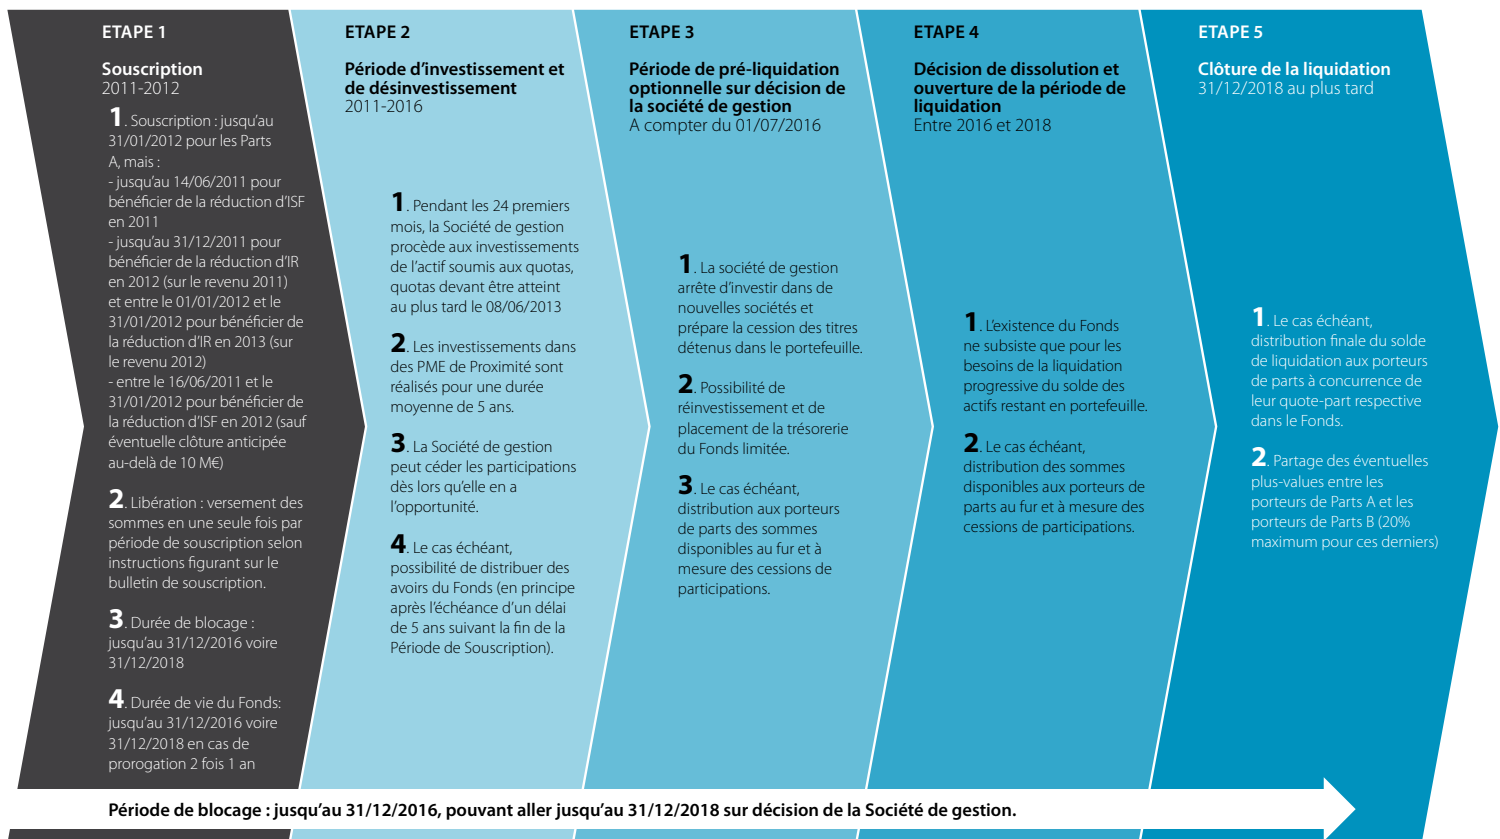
ETAPE 1

Souscription
2011-2012

1. Souscription : jusqu'au 31/01/2012 pour les Parts A, mais :
- jusqu'au 14/06/2011 pour bénéficier de la réduction d'ISF en 2011
- jusqu'au 31/12/2011 pour bénéficier de la réduction d'IR en 2012 (sur le revenu 2011) et entre le 01/01/2012 et le 31/01/2012 pour bénéficier de la réduction d'IR en 2013 (sur le revenu 2012)
- entre le 16/06/2011 et le 31/01/2012 pour bénéficier de la réduction d'ISF en 2012 (sauf éventuelle clôture anticipée au-delà de 10 M€)

2. Libération : versement des sommes en une seule fois par période de souscription selon instructions figurant sur le bulletin de souscription.

3. Durée de blocage : jusqu'au 31/12/2016 voire 31/12/2018

4. Durée de vie du Fonds: jusqu'au 31/12/2016 voire 31/12/2018 en cas de prorogation 2 fois 1 an

ETAPE 2

Période d'investissement et de désinvestissement
2011-2016

1. Pendant les 24 premiers mois, la Société de gestion procède aux investissements de l'actif soumis aux quotas, quotas devant être atteint au plus tard le 08/06/2013

2. Les investissements dans des PME de Proximité sont réalisés pour une durée moyenne de 5 ans.

3. La Société de gestion peut céder les participations dès lors qu'elle en a l'opportunité.

4. Le cas échéant, possibilité de distribuer des avoirs du Fonds (en principe après l'échéance d'un délai de 5 ans suivant la fin de la Période de Souscription).

ETAPE 3

Période de pré-liquidation optionnelle sur décision de la société de gestion
A compter du 01/07/2016

1. La société de gestion arrête d'investir dans de nouvelles sociétés et prépare la cession des titres détenus dans le portefeuille.

2. Possibilité de réinvestissement et de placement de la trésorerie du Fonds limitée.

3. Le cas échéant, distribution aux porteurs de parts des sommes disponibles au fur et à mesure des cessions de participations.

ETAPE 4

Décision de dissolution et ouverture de la période de liquidation
Entre 2016 et 2018

1. L'existence du Fonds ne subsiste que pour les besoins de la liquidation progressive du solde des actifs restant en portefeuille.

2. Le cas échéant, distribution des sommes disponibles aux porteurs de parts au fur et à mesure des cessions de participations.

ETAPE 5

Clôture de la liquidation
31/12/2018 au plus tard

1. Le cas échéant, distribution finale du solde de liquidation aux porteurs de parts à concurrence de leur quote-part respective dans le Fonds.

2. Partage des éventuelles plus-values entre les porteurs de Parts A et les porteurs de Parts B (20% maximum pour ces derniers)

Période de blocage : jusqu'au 31/12/2016, pouvant aller jusqu'au 31/12/2018 sur décision de la Société de gestion.